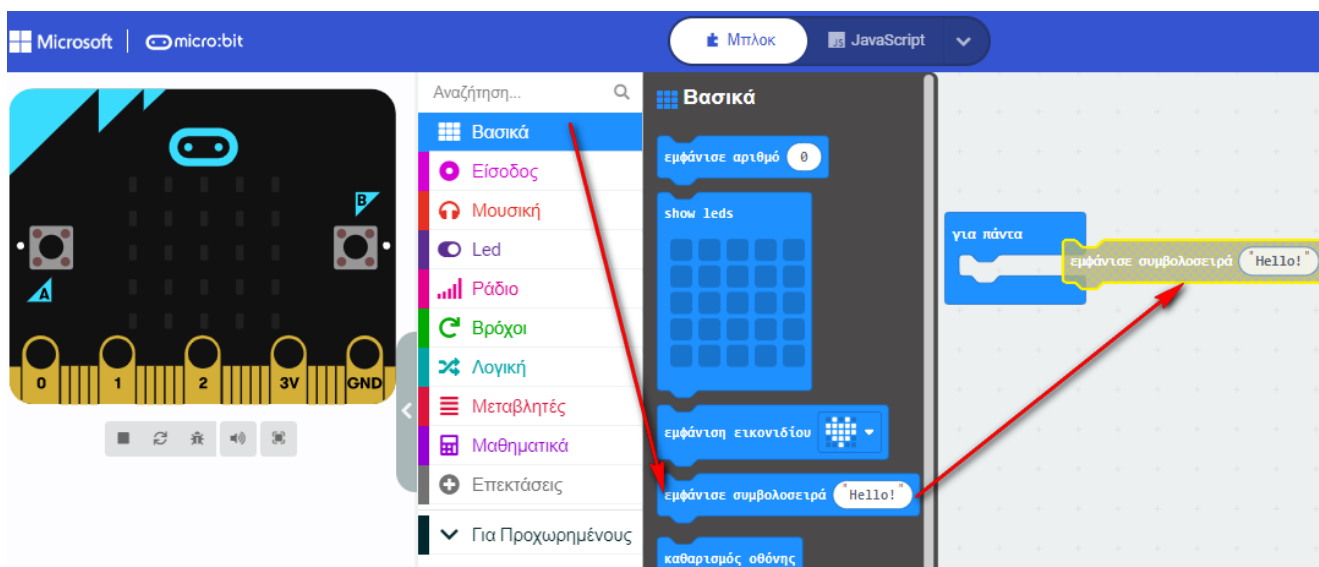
Microsoft | micro:bit

Μπλοκ JavaScript

B
A
0 1 2 3V GND

Αναζήτηση...

Βασικά
Είσοδος
Μουσική
Led
Ράδιο
Βρόχοι
Λογική
Μεταβλητές
Μαθηματικά
Επεκτάσεις
Για Προχωρημένους

Βασικά

εμφάνισε αριθμό 0

show leds

εμφάνιση εικονιδίου

εμφάνισε συμβολοσειρά "Hello!"

καθαρισμός οθόνης

για πάντα

εμφάνισε συμβολοσειρά "Hello!"